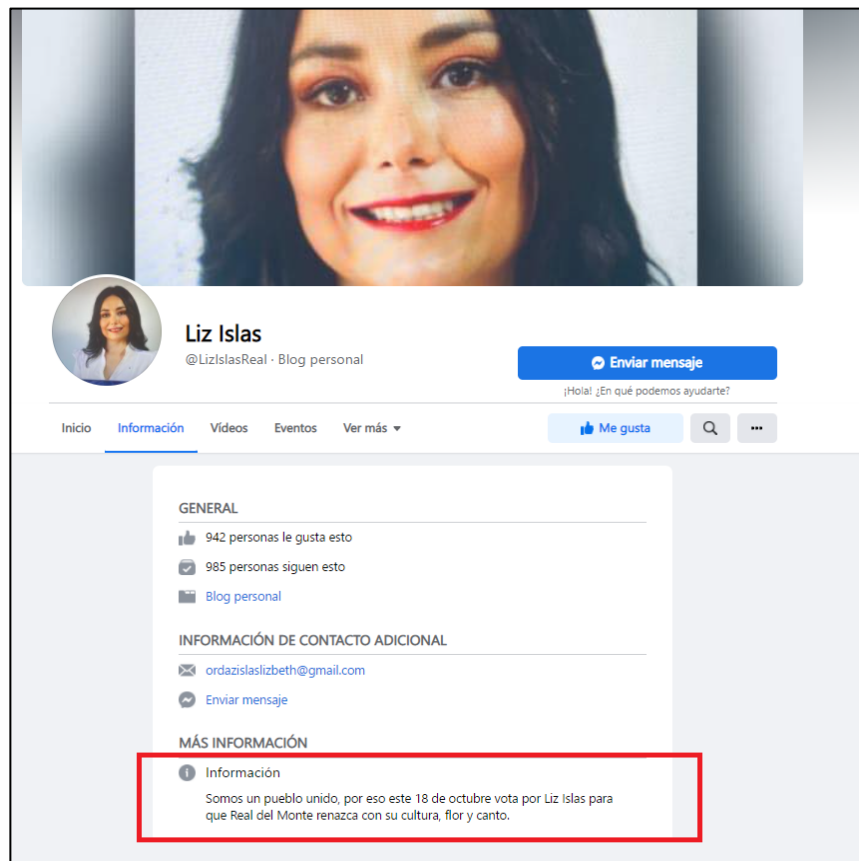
Liz Islas

@LizIslasReal · Blog personal

Enviar mensaje

¡Hola! ¿En qué podemos ayudarte?

Inicio Información Vídeos Eventos Ver más

Me gusta

GENERAL

942 personas le gusta esto

985 personas siguen esto

Blog personal

INFORMACIÓN DE CONTACTO ADICIONAL

ordazislaslizbeth@gmail.com

Enviar mensaje

MÁS INFORMACIÓN

Información

Somos un pueblo unido, por eso este 18 de octubre vota por Liz Islas para que Real del Monte renazca con su cultura, flor y canto.